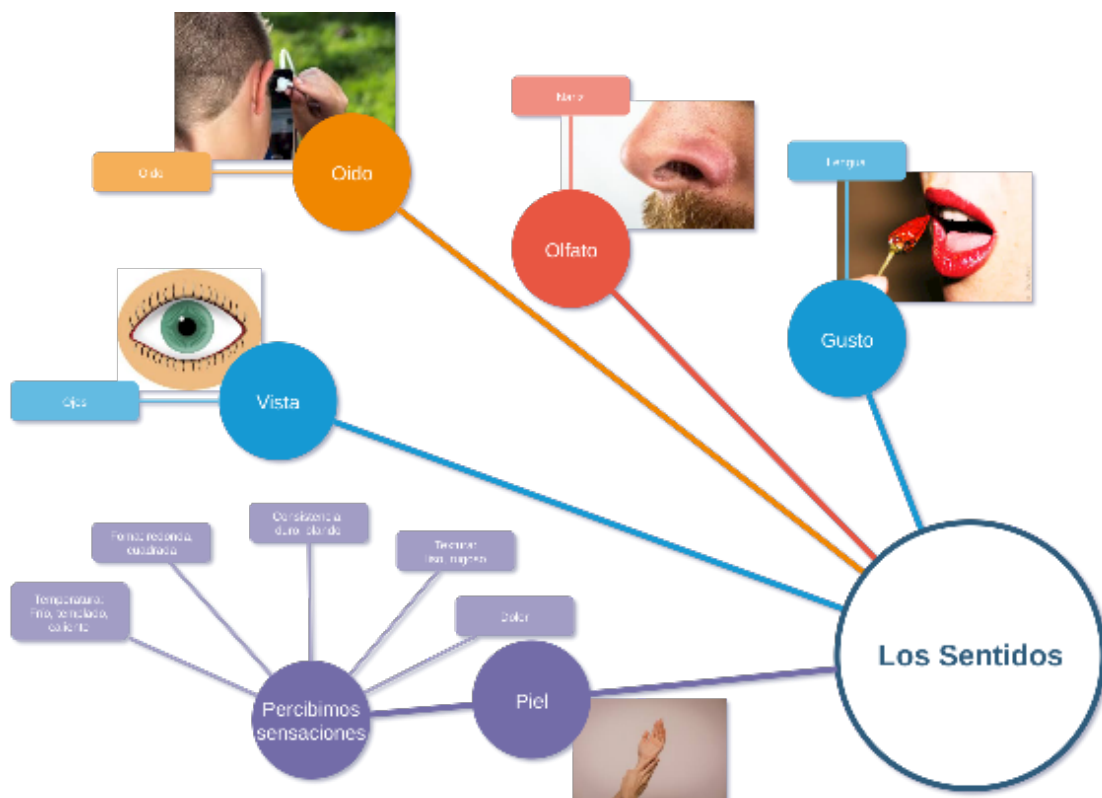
Oído

Oído

Nariz

Olfato

Lengua

Gusto

Ojos

Vista

Forma: redonda, cuadrada

Consistencia: duro, blando

Textura: lisa, rugosa

Temperatura: frío, templado, caliente

Dolor

Percibimos sensaciones

Piel

Los Sentidos